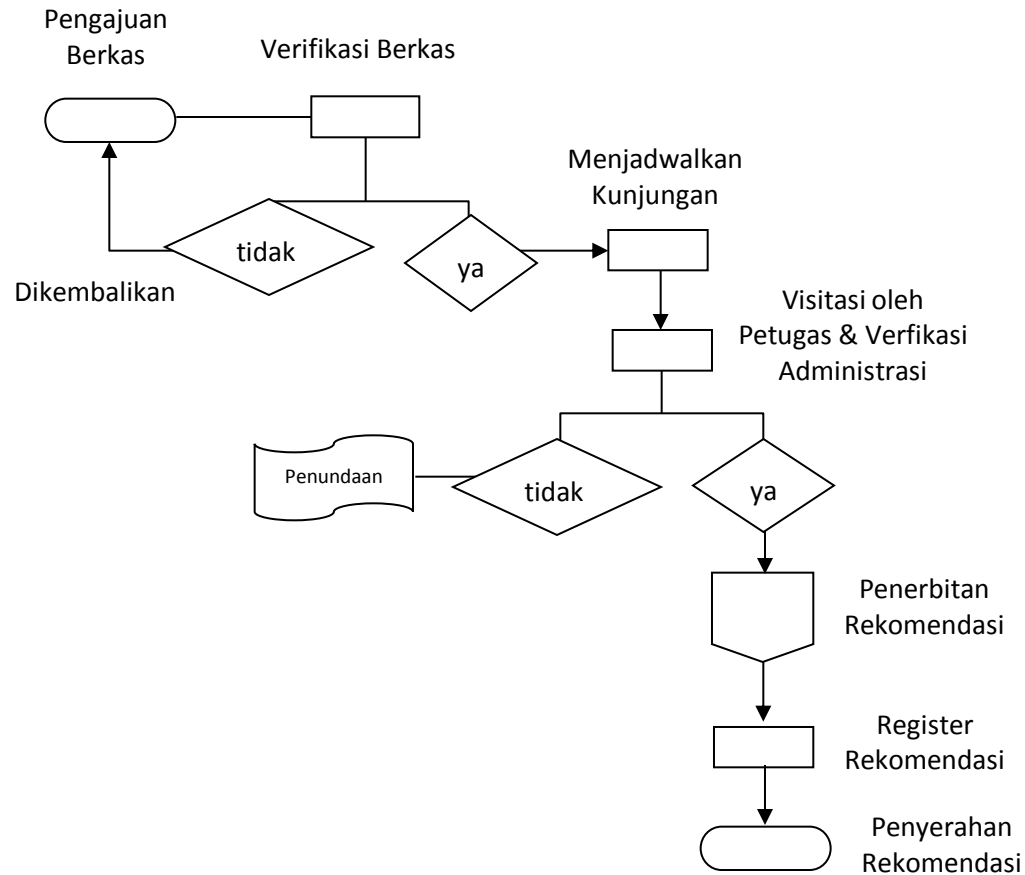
Pengajuan Berkas

Verifikasi Berkas

Menjadwalkan Kunjungan

tidak

ya

Dikembalikan

Visitasi oleh Petugas & Verfikasi Administrasi

Penundaan

tidak

ya

Penerbitan Rekomendasi

Register Rekomendasi

Penyerahan Rekomendasi